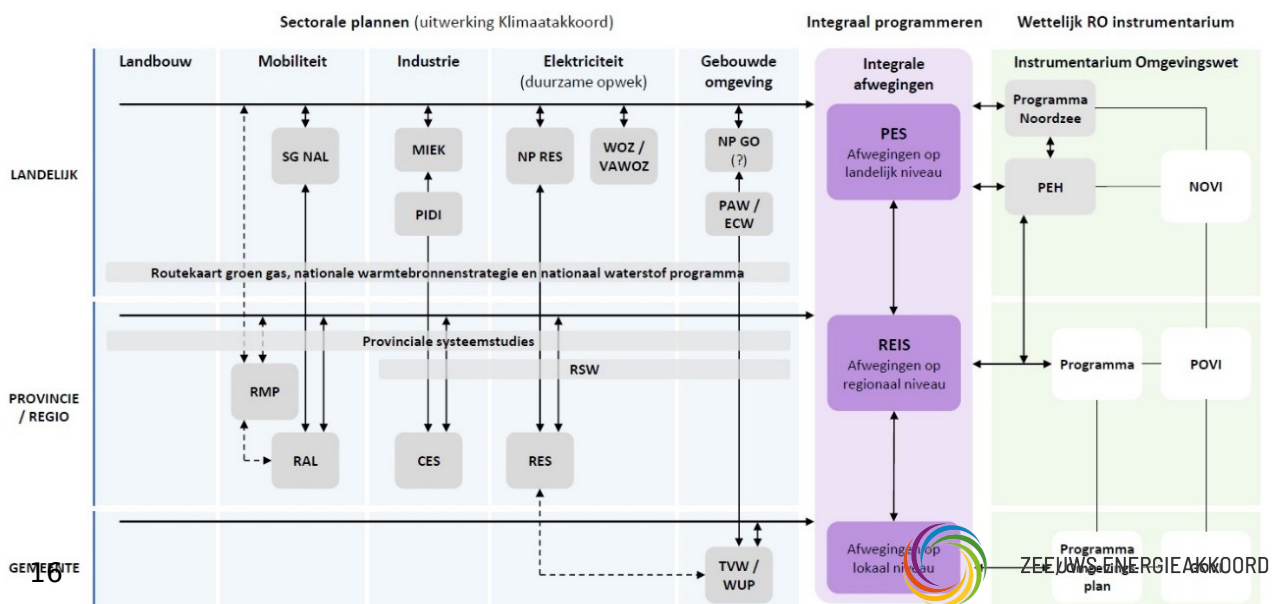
Sectorale plannen (uitwerking Klimaatakkoord)

Integraal programmeren

Wettelijk RO instrumentarium

Landbouw

Mobiliteit

Industrie

Elektriciteit (duurzame opwek)

Gebouwde omgeving

Integrale afwegingen

Instrumentarium Omgevingswet

LANDELIJK

SG NAL

MIEK

NP RES

WOZ / VAWOZ

NP GO (?)

PIDI

PAW / ECW

PES Afwegingen op landelijk niveau

Programma Noordzee

PEH

NOVI

Routekaart groen gas, nationale warmtebronnenstrategie en nationaal waterstof programma

PROVINCIE / REGIO

Provinciale systeemstudies

RSW

RMP

RAL

CES

RES

REIS Afwegingen op regionaal niveau

Programma

POVI

GEMEENTE

16

TVW / WUP

Afwegingen op lokaal niveau

Programma / Omgevings plan

ZEEUWS ENERGIEAKKOORD